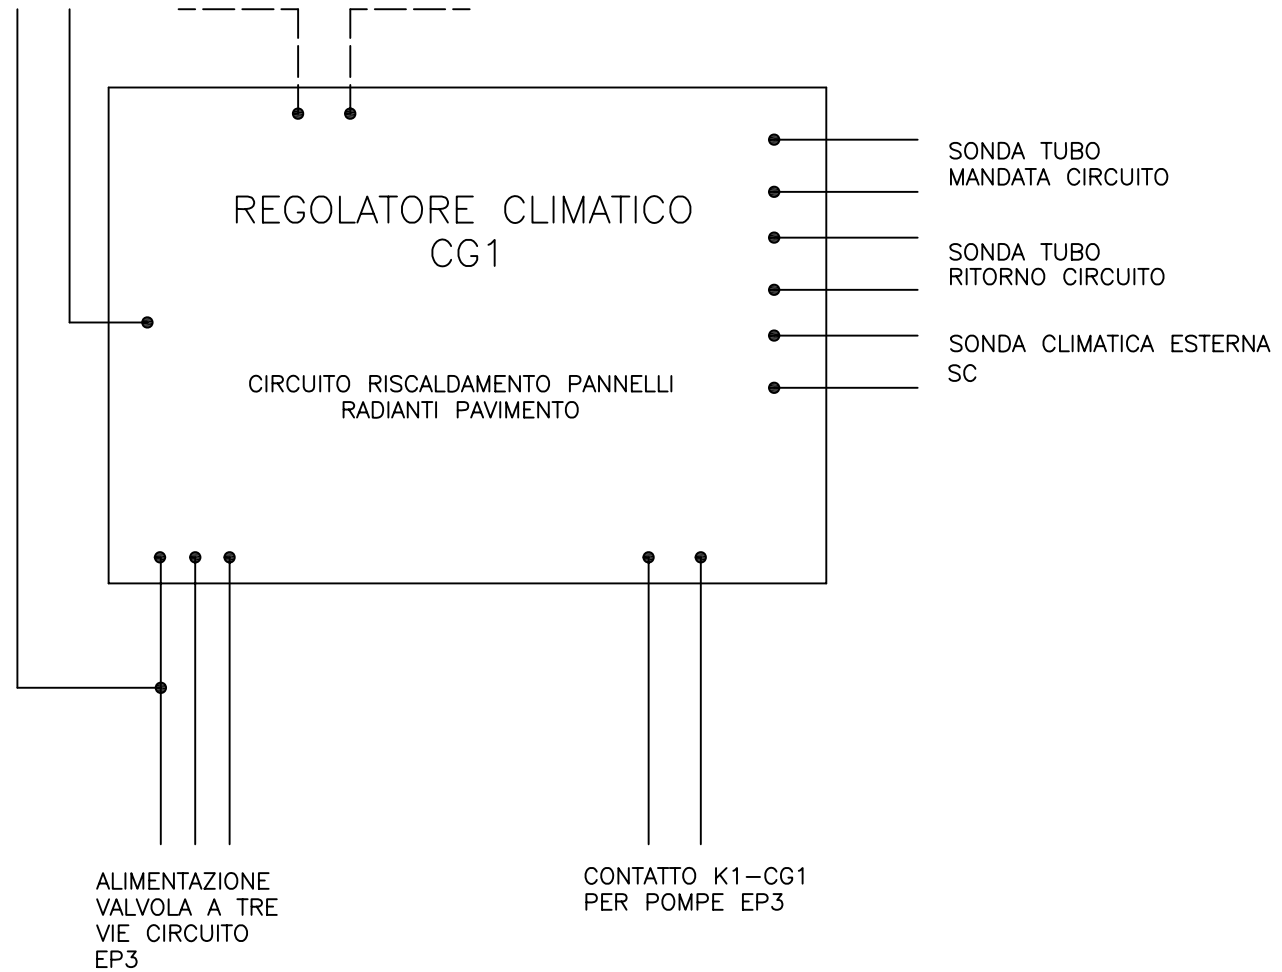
REGOLATORE CLIMATICO
CG1

CIRCUITO RISCALDAMENTO PANNELLI
RADIANTI PAVIMENTO

SONDA TUBO
MANDATA CIRCUITO

SONDA TUBO
RITORNO CIRCUITO

SONDA CLIMATICA ESTERNA
SC

ALIMENTAZIONE
VALVOLA A TRE
VIE CIRCUITO
EP3

CONTATTO K1–CG1
PER POMPE EP3